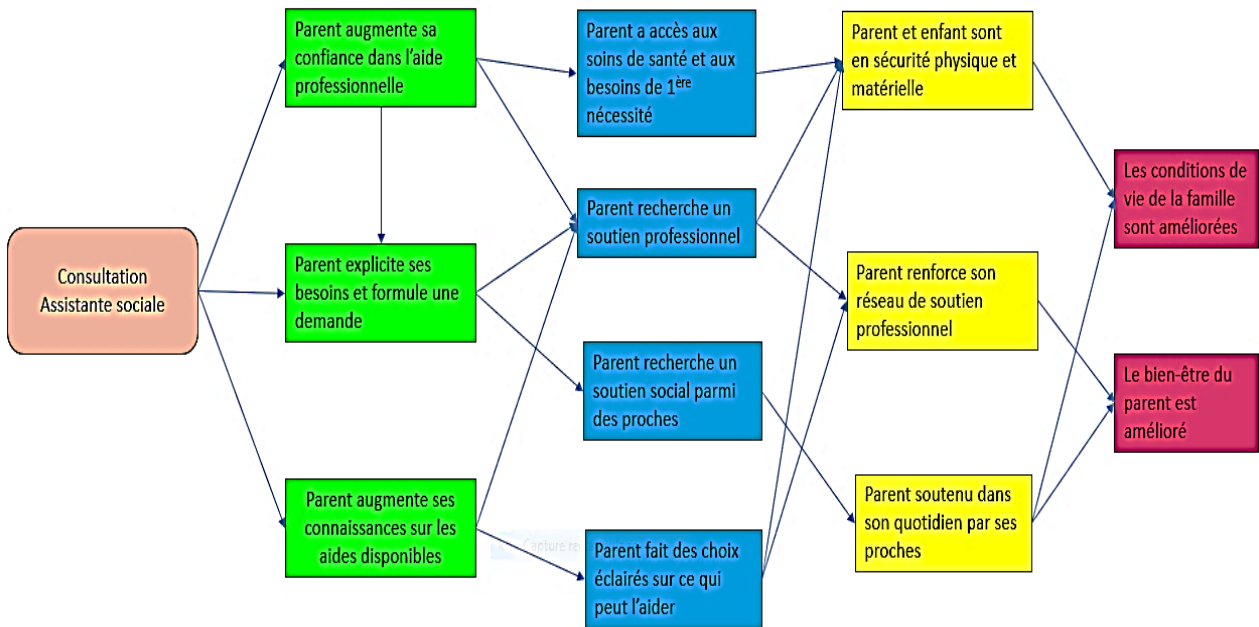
Consultation Assistante sociale

Parent augmente sa confiance dans l'aide professionnelle

Parent explicite ses besoins et formule une demande

Parent augmente ses connaissances sur les aides disponibles

Parent a accès aux soins de santé et aux besoins de 1$^{ère}$ nécessité

Parent recherche un soutien professionnel

Parent recherche un soutien social parmi des proches

Parent fait des choix éclairés sur ce qui peut l'aider

Parent et enfant sont en sécurité physique et matérielle

Parent renforce son réseau de soutien professionnel

Parent soutenu dans son quotidien par ses proches

Les conditions de vie de la famille sont améliorées

Le bien-être du parent est amélioré

Capture re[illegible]